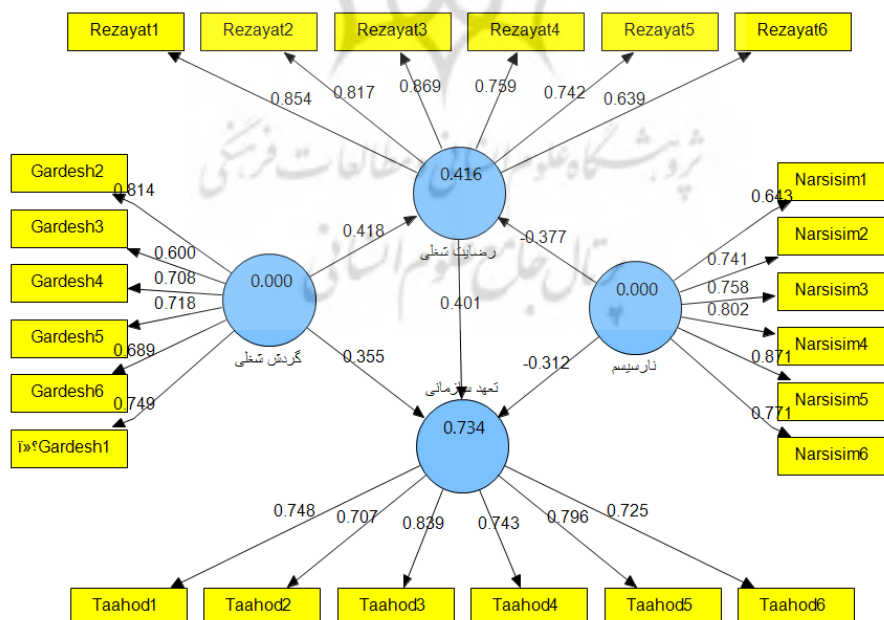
Rezayat1
Rezayat2
Rezayat3
Rezayat4
Rezayat5
Rezayat6

0.854
0.817
0.869
0.759
0.742
0.639

0.416
رضایت شغلی

Gardesh2
Gardesh3
Gardesh4
Gardesh5
Gardesh6
ï»¿Gardesh1

0.814
0.600
0.708
0.718
0.689
0.749

0.000
گردش شغلی

0.418
0.401
-0.377
0.355
-0.312

Narsisim1
Narsisim2
Narsisim3
Narsisim4
Narsisim5
Narsisim6

0.643
0.741
0.758
0.802
0.871
0.771

0.000
نارسیسم

تعهد سازمانی
0.734

0.748
0.707
0.839
0.743
0.796
0.725

Taahod1
Taahod2
Taahod3
Taahod4
Taahod5
Taahod6